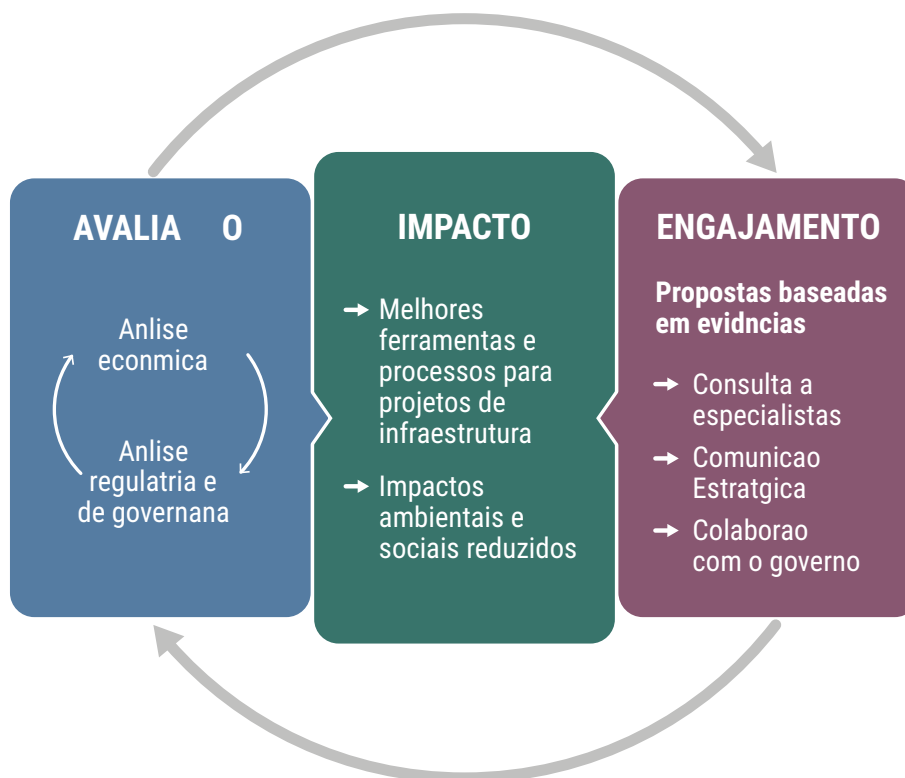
AVALIA O

Anlise econmica

Anlise regulatria e de governana

IMPACTO

→ Melhores ferramentas e processos para projetos de infraestrutura

→ Impactos ambientais e sociais reduzidos

ENGAJAMENTO

Propostas baseadas em evidncias

→ Consulta a especialistas

→ Comunicao Estratgica

→ Colaborao com o governo